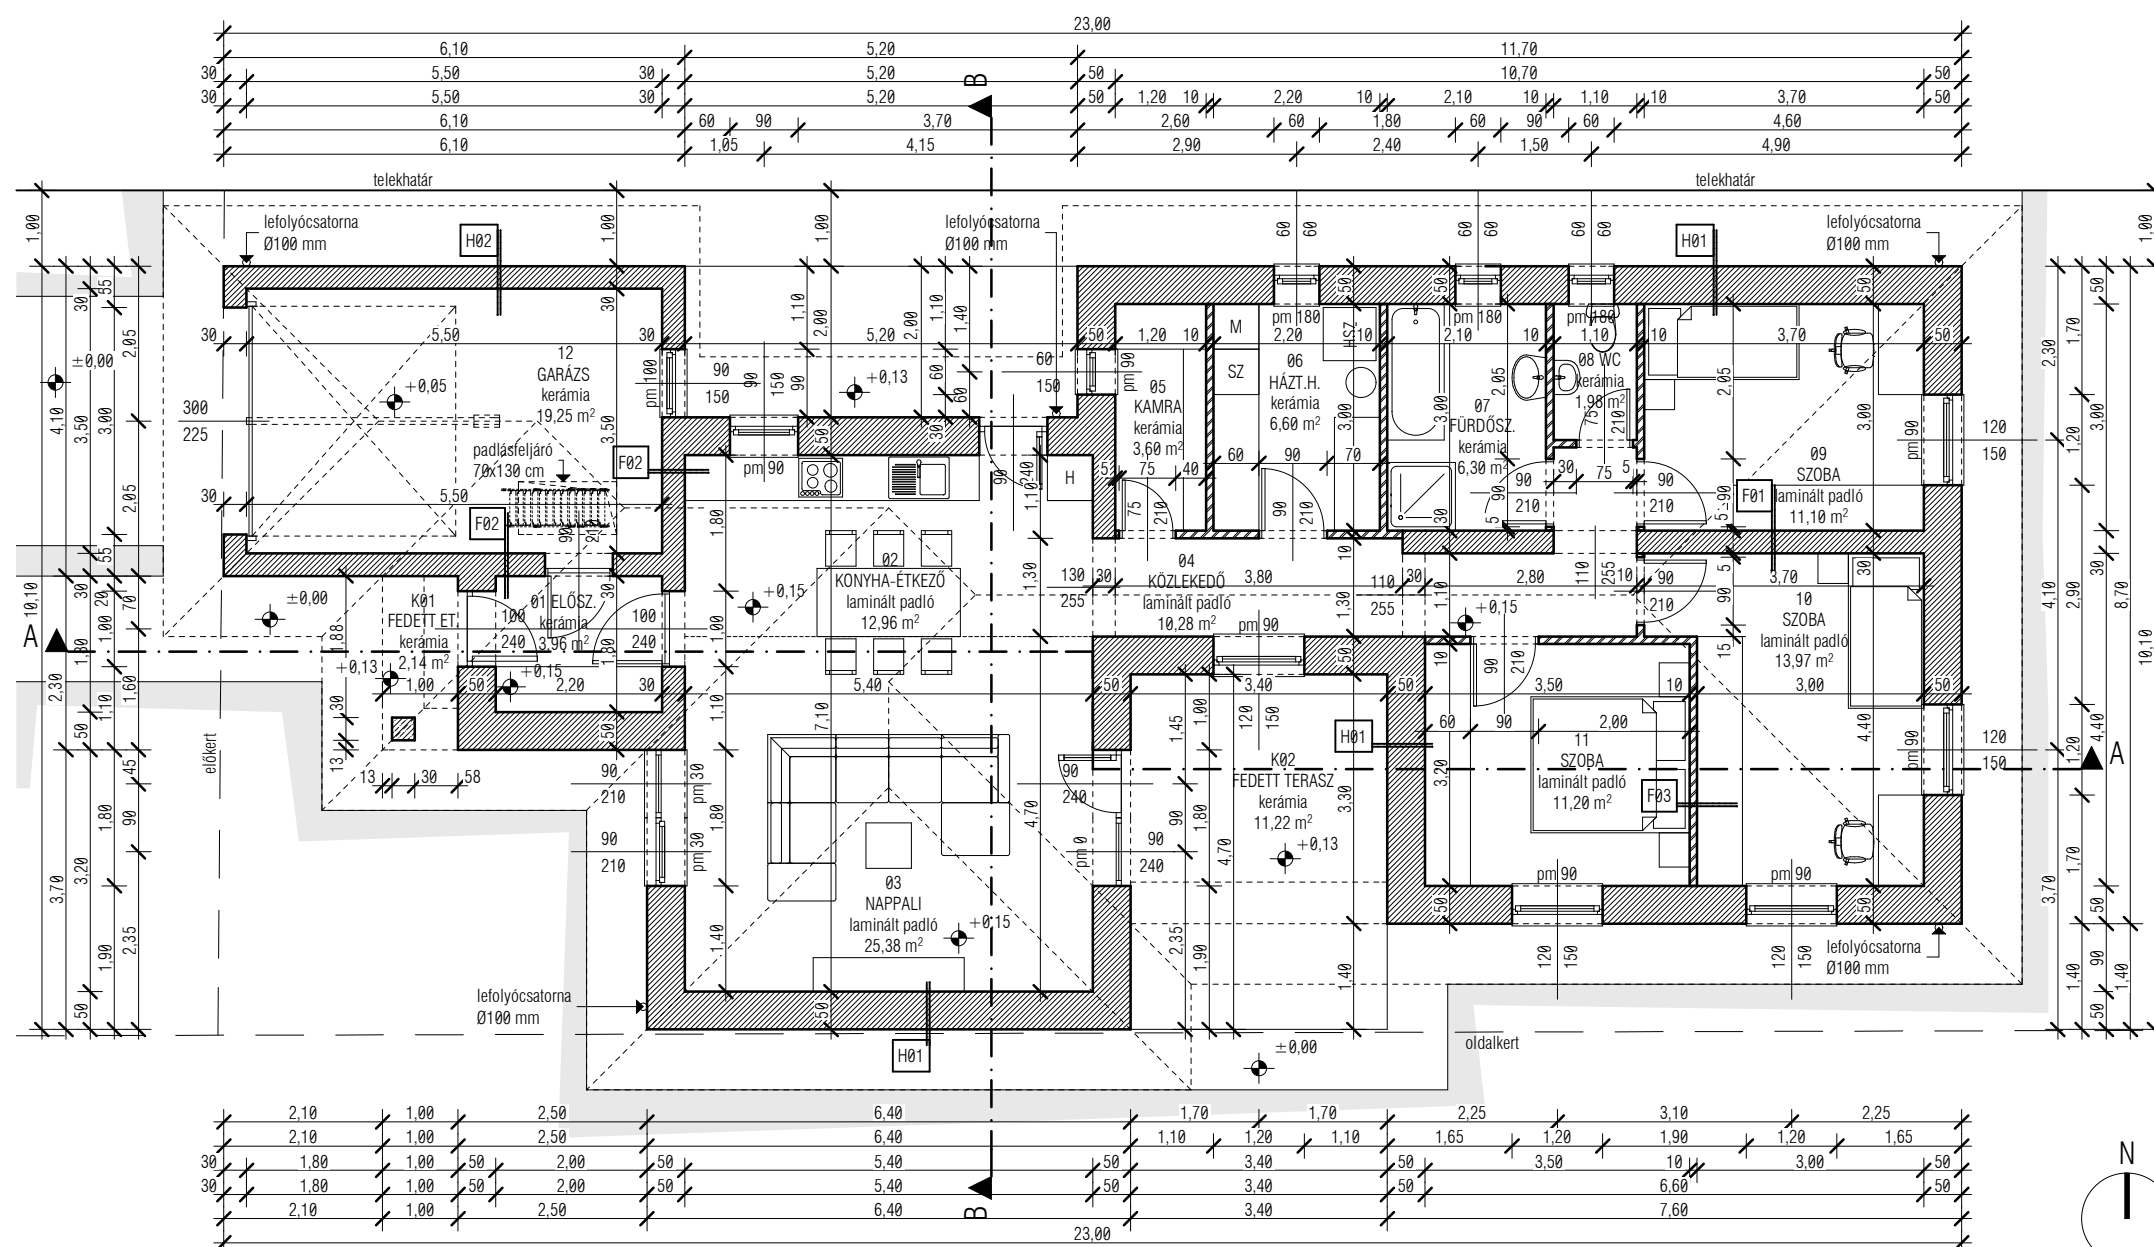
23,00
6,10 5,20 11,70
30 5,50 30 5,20 50 10,70 50
30 5,50 30 5,20 50 1,20 10 2,20 10 2,10 10 1,10 10 3,70 50
6,10 60 90 3,70 2,60 60 1,80 60 90 60 4,60
6,10 1,05 4,15 2,90 2,40 1,50 4,90

B

telekhatár telekhatár

lefolyócsatorna Ø100 mm
H02
lefolyócsatorna Ø100 mm
H01
lefolyócsatorna Ø100 mm

12
GARÁZS
kerámia
19,25 m²
+0,05
5,50
padlásfeljáró 70x130 cm
F02
F02

pm 90
02
KONYHA-ÉTKEZŐ
laminált padló
12,96 m²
+0,15
+0,13

H
05
KAMRA
kerámia
3,60 m²
M
SZ
06
HÁZT.H.
kerámia
6,60 m²
HMV
07
FÜRDŐSZ.
kerámia
6,30 m²
08 WC
kerámia
1,98 m²
09
SZOBA
laminált padló
11,10 m²
F01

04
KÖZLEKEDŐ
laminált padló
10,28 m²
+0,15
10
SZOBA
laminált padló
13,97 m²

K01
FEDETT ÉT
kerámia
2,14 m²
+0,13
01 ELŐSZ.
kerámia
3,96 m²
+0,15
±0,00
±0,00

03
NAPPALI
laminált padló
25,38 m²
+0,15

K02
FEDETT TERASZ
kerámia
11,22 m²
+0,13
H01

11
SZOBA
laminált padló
11,20 m²
F03

pm 90 pm 90
lefolyócsatorna Ø100 mm
lefolyócsatorna Ø100 mm
H01
±0,00
előkert
oldalkert

A A

2,10 1,00 2,50 6,40 1,70 1,70 2,25 3,10 2,25
2,10 1,00 2,50 6,40 1,10 1,20 1,10 1,65 1,20 1,90 1,20 1,65
30 1,80 1,00 50 2,00 50 5,40 50 3,40 50 3,50 10 3,00 50
30 1,80 1,00 50 2,00 50 5,40 50 3,40 50 6,60 50
2,10 1,00 2,50 6,40 3,40 7,60
23,00
B
N